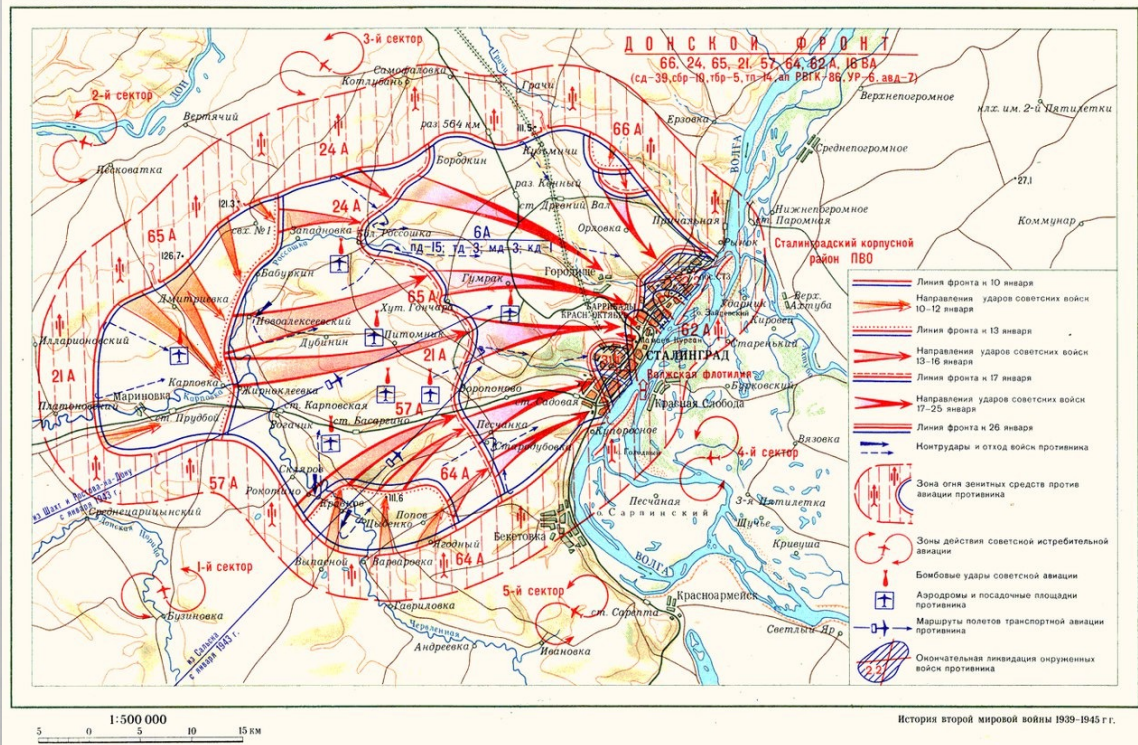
ДОНСКОЙ ФРОНТ
66, 24, 65, 21, 57, 64, 62 А, 16 ВА
(сд–39, сбр–10, тбр–5, тп–14, ап РВГК–86, УР–6, авд–7)

3-й сектор
2-й сектор
Дон
Самофаловка
Котлубань
Грачи
Иловля
Верхнепогромное
плх. им. 2-й Пятилетки
Вертячий
раз. 564 км
111,5
66 А
Ерзовка
Среднепогромное
Песковатка
24 А
Бородкин
Кузьмичи
раз. Конный
ст. Древний Вал
Волга
27,1
121,3
24 А
Нижнепогромное
ст. Паромная
65 А
свх. №1
Западновка
ст. Россошка
6А
пд–15; тд–3; мд–3; кд–1
Орловка
Пичугинская
Коммунар
Россошка
Рынок
Сталинградский корпусной район ПВО
126,7
Бабуркин
Гумрак
Городище
СТЗ
Дмитриевка
65 А
Хут. Гончара
Баррикады
Красн. Октябрь
Ударник
Верх. Ахтуба
Новоалексеевский
Питомник
62 А
Кировец
Илларионовский
Дубинин
Мамаев Курган
Старенький
21 А
СТАЛИНГРАД
Ахтуба
21 А
Карповка
Жирноклеевка
Волжская флотилия
Воропоново
Бурковский
Мариновка
Карповка
ст. Карповская
57 А
Платоновский
ст. Прудбой
Вологчик
ст. Басаргино
ст. Садовая
Красная Слобода
Песчанка
Купоросное
Вязовка
Старо-Дубовка
Скляров
Рокотино
64 А
4-й сектор
57 А
Цаца
Кравцов
111,6
Из Шахт и Ростова-на-Дону с января 1943 г.
Попов
Песчаная
3-я Пятилетка
Среднецарицынский
Цыбенко
о. Сарпинский
Щучье
Донская Царица
Бекетовка
Кривуша
Ягодный
1-й сектор
Варваровка
64 А
Выпасной
Волга
5-й сектор
Красноармейск
Бузиновка
Гавриловка
ст. Сарепта
Светлый Яр
Червленая
из Сальска с января 1943 г.
Андреевка
Ивановка

Линия фронта к 10 января
Направления ударов советских войск 10–12 января
Линия фронта к 13 января
Направления ударов советских войск 13–16 января
Линия фронта к 17 января
Направления ударов советских войск 17–25 января
Линия фронта к 26 января
Контрудары и отход войск противника
Зона огня зенитных средств против авиации противника
Зоны действия советской истребительной авиации
Бомбовые удары советской авиации
Аэродромы и посадочные площадки противника
Маршруты полетов транспортной авиации противника
Окончательная ликвидация окруженных войск противника

1:500 000
5 0 5 10 15 км
История второй мировой войны 1939–1945 гг.